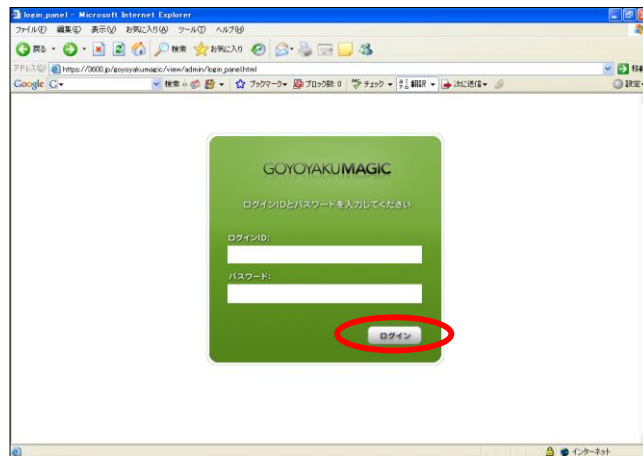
login_panel - Microsoft Internet Explorer

ファイル(F) 編集(E) 表示(V) お気に入り(A) ツール(T) ヘルプ(H)

戻る 検索 お気に入り

アドレス(D) https://3600.jp/goyoyakumagic/view/admin/login_panel.html

移動

Google G 検索 ブックマーク ブロック数: 0 チェック 翻訳 次に送信 設定

GOYOYAKUMAGIC

ログインIDとパスワードを入力してください

ログインID:

パスワード:

ログイン

インターネット